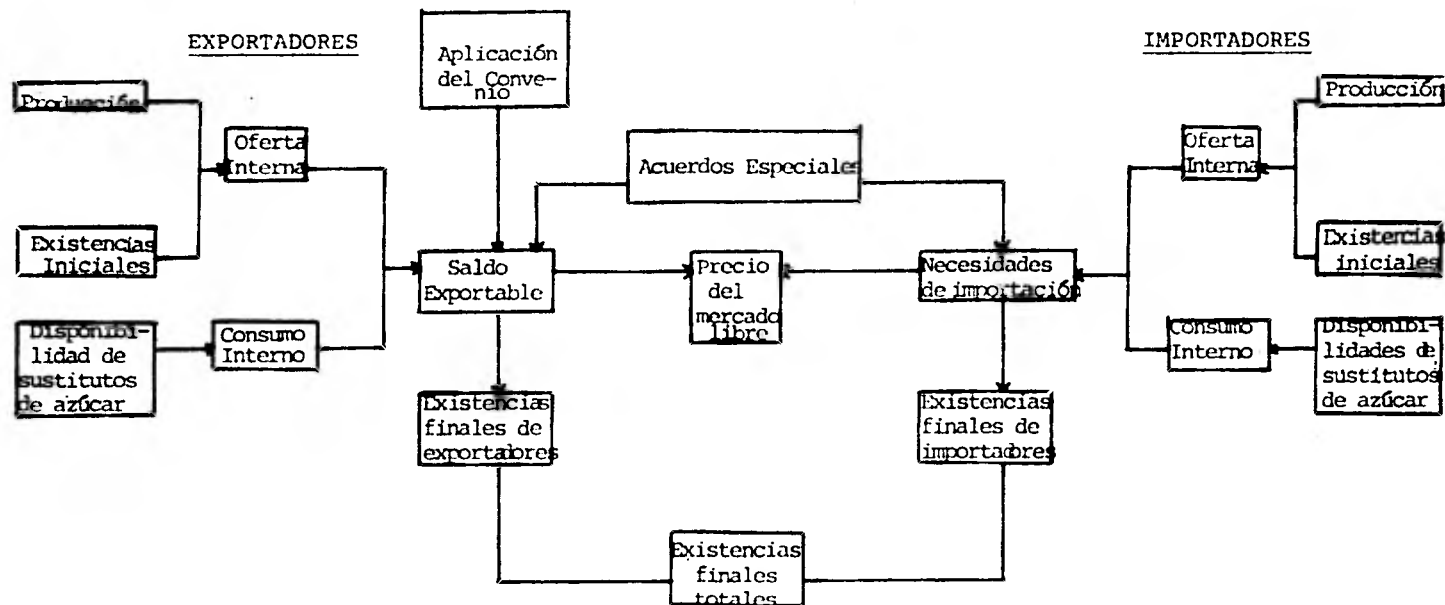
EXPORTADORES

Aplicación del Convenio

IMPORTADORES

Producción

Oferta Interna

Acuerdos Especiales

Producción

Oferta Interna

Existencias Iniciales

Saldo Exportable

Precio del mercado libre

Necesidades de importación

Existencias iniciales

Disponibilidad de sustitutos de azúcar

Consumo Interno

Consumo Interno

Disponibilidades de sustitutos de azúcar

Existencias finales de exportadores

Existencias finales de importadores

Existencias finales totales